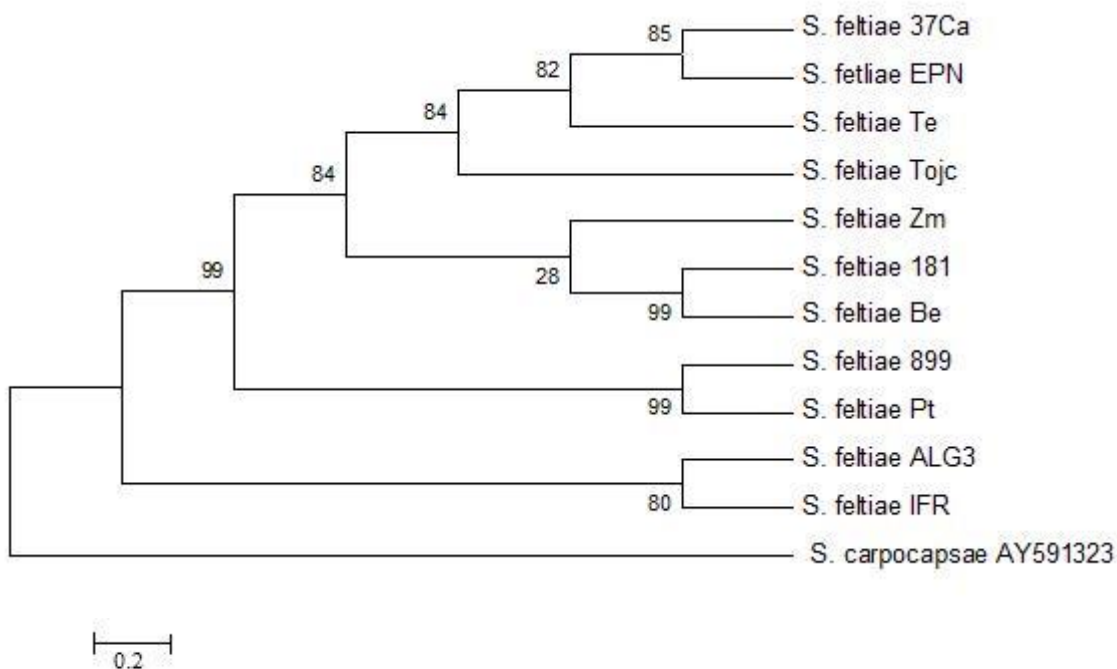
85
S. feltiae 37Ca
82
S. fetliae EPN
84
S. feltiae Te
84
S. feltiae Tojc
S. feltiae Zm
99
28
S. feltiae 181
99
S. feltiae Be
S. feltiae 899
99
S. feltiae Pt
S. feltiae ALG3
80
S. feltiae IFR
S. carpocapsae AY591323
0.2